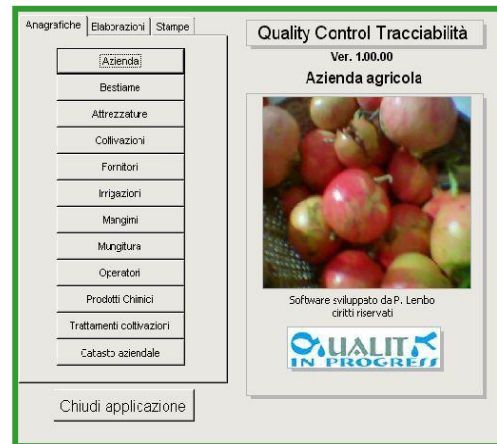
Anagrafiche | Elaborazioni | Stampe

Azienda
Bestiame
Attrezzature
Coltivazioni
Fornitori
Irrigazioni
Mangimi
Mungitura
Operatori
Prodotti Chimici
Trattamenti coltivazioni
Catasto aziendale

Chiudi applicazione

Quality Control Tracciabilità
Ver. 1.00.00
Azienda agricola

Software sviluppato da P. Lembo
diritti riservati

QUALITY
IN PROGRESS